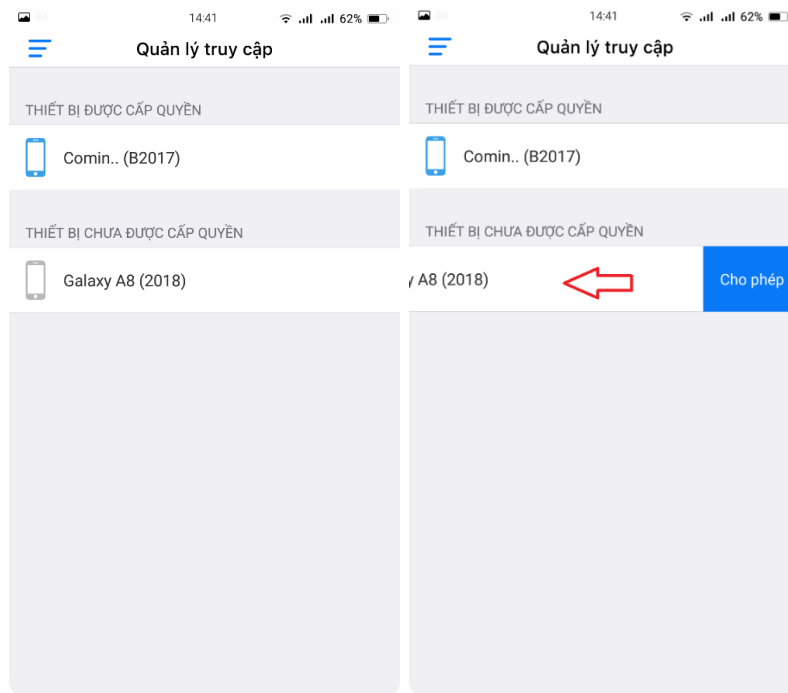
14:41 62%

Quản lý truy cập

THIẾT BỊ ĐƯỢC CẤP QUYỀN

Comin.. (B2017)

THIẾT BỊ CHƯA ĐƯỢC CẤP QUYỀN

Galaxy A8 (2018)

14:41 62%

Quản lý truy cập

THIẾT BỊ ĐƯỢC CẤP QUYỀN

Comin.. (B2017)

THIẾT BỊ CHƯA ĐƯỢC CẤP QUYỀN

y A8 (2018)

Cho phép